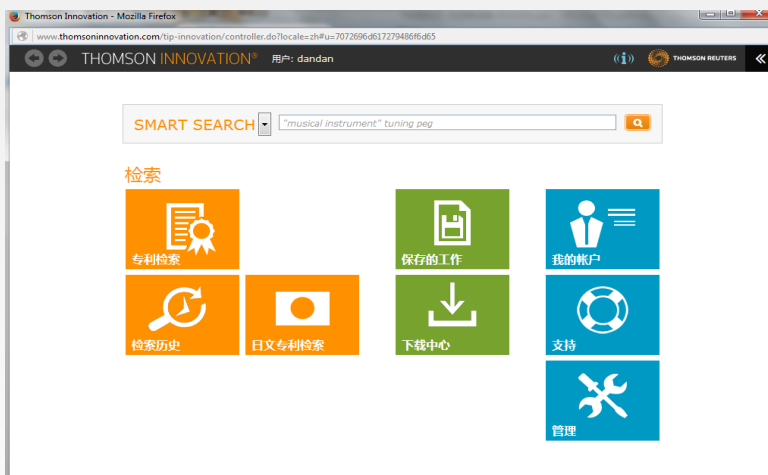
Thomson Innovation - Mozilla Firefox

www.thomsoninnovation.com/tip-innovation/controller.do?locale=zh#u=7072696d617279486f6d65

THOMSON INNOVATION®

用户: dandan

THOMSON REUTERS

SMART SEARCH

"musical instrument" tuning peg

检索

专利检索

保存的工作

我的帐户

检索历史

日文专利检索

下载中心

支持

管理